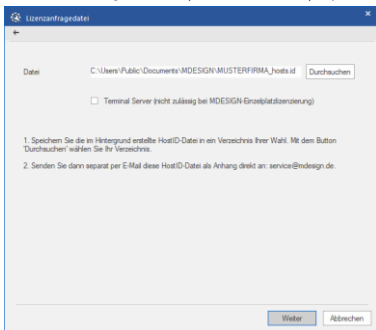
Lizenzanfragedatei
×
←

Datei C:\Users\Public\Documents\MDESIGN\MUSTERFIRMA_hosts.id Durchsuchen

Terminal Server (nicht zulässig bei MDESIGN-Einzelplatzlizenzierung)

1. Speichern Sie die im Hintergrund erstellte HostID-Datei in ein Verzeichnis Ihrer Wahl. Mit dem Button 'Durchsuchen' wählen Sie Ihr Verzeichnis.

2. Senden Sie dann separat per E-Mail diese HostID-Datei als Anhang direkt an: service@mdesign.de.

Weiter Abbrechen